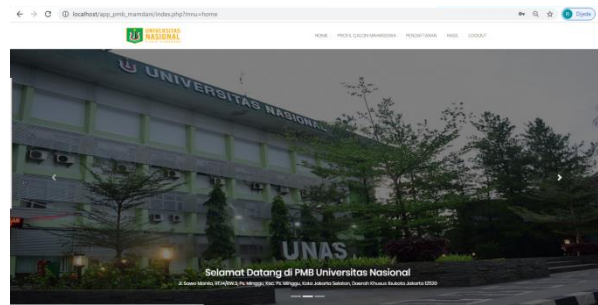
localhost/app_pmb_mandiri/index.php?mnu=home

Dijeda

UNIVERSITAS NASIONAL

HOME PROFIL CALON MAHASISWA PENDAFTARAN HASIL LOGOUT

UNIVERSITAS NASIONAL

UNAS

Selamat Datang di PMB Universitas Nasional

Jl. Sawo Manila, RT.14/RW.3, Ps. Minggu, Kec. Ps. Minggu, Kota Jakarta Selatan, Daerah Khusus Ibukota Jakarta 12520